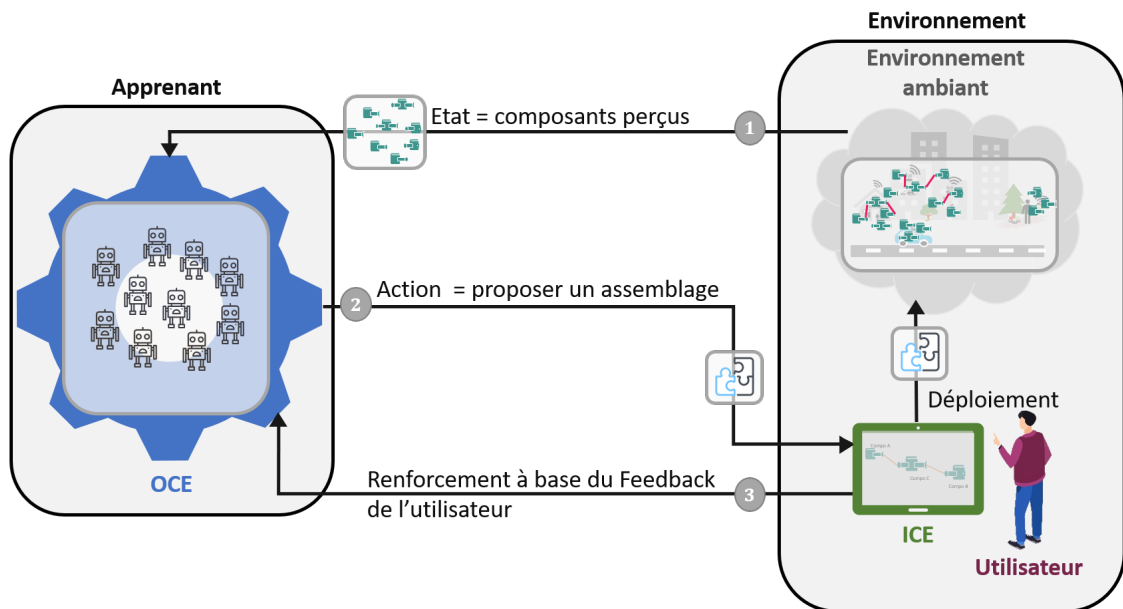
Environnement

Environnement ambiant

Apprenant

Etat = composants perçus

1

2

Action = proposer un assemblage

Déploiement

Renforcement à base du Feedback de l'utilisateur

3

OCE

ICE

Utilisateur

Compo A

Compo C

Compo B